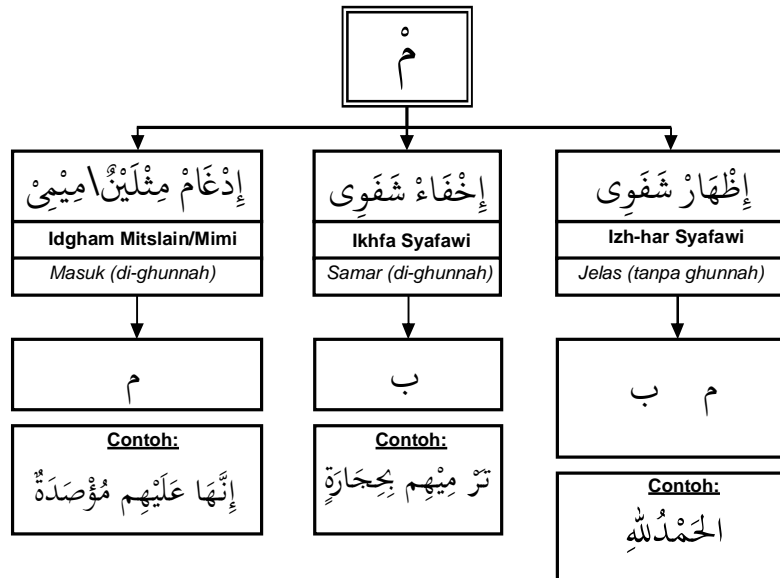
مْ

إِدْغَامْ مِثْلَيْنْ\مِيْمِى
**Idgham Mitslain/Mimi**
*Masuk (di-ghunnah)*

م

**Contoh:**
إِنَّهَا عَلَيْهِم مُؤْصَدَةٌ

إِخْفَاءْ شَفَوِى
**Ikhfa Syafawi**
*Samar (di-ghunnah)*

ب

**Contoh:**
تَرْ مِيْهِم بِحِجَارَةٍ

إِظْهَارْ شَفَوِى
**Izh-har Syafawi**
*Jelas (tanpa ghunnah)*

م ب

**Contoh:**
الحَمْدُلله